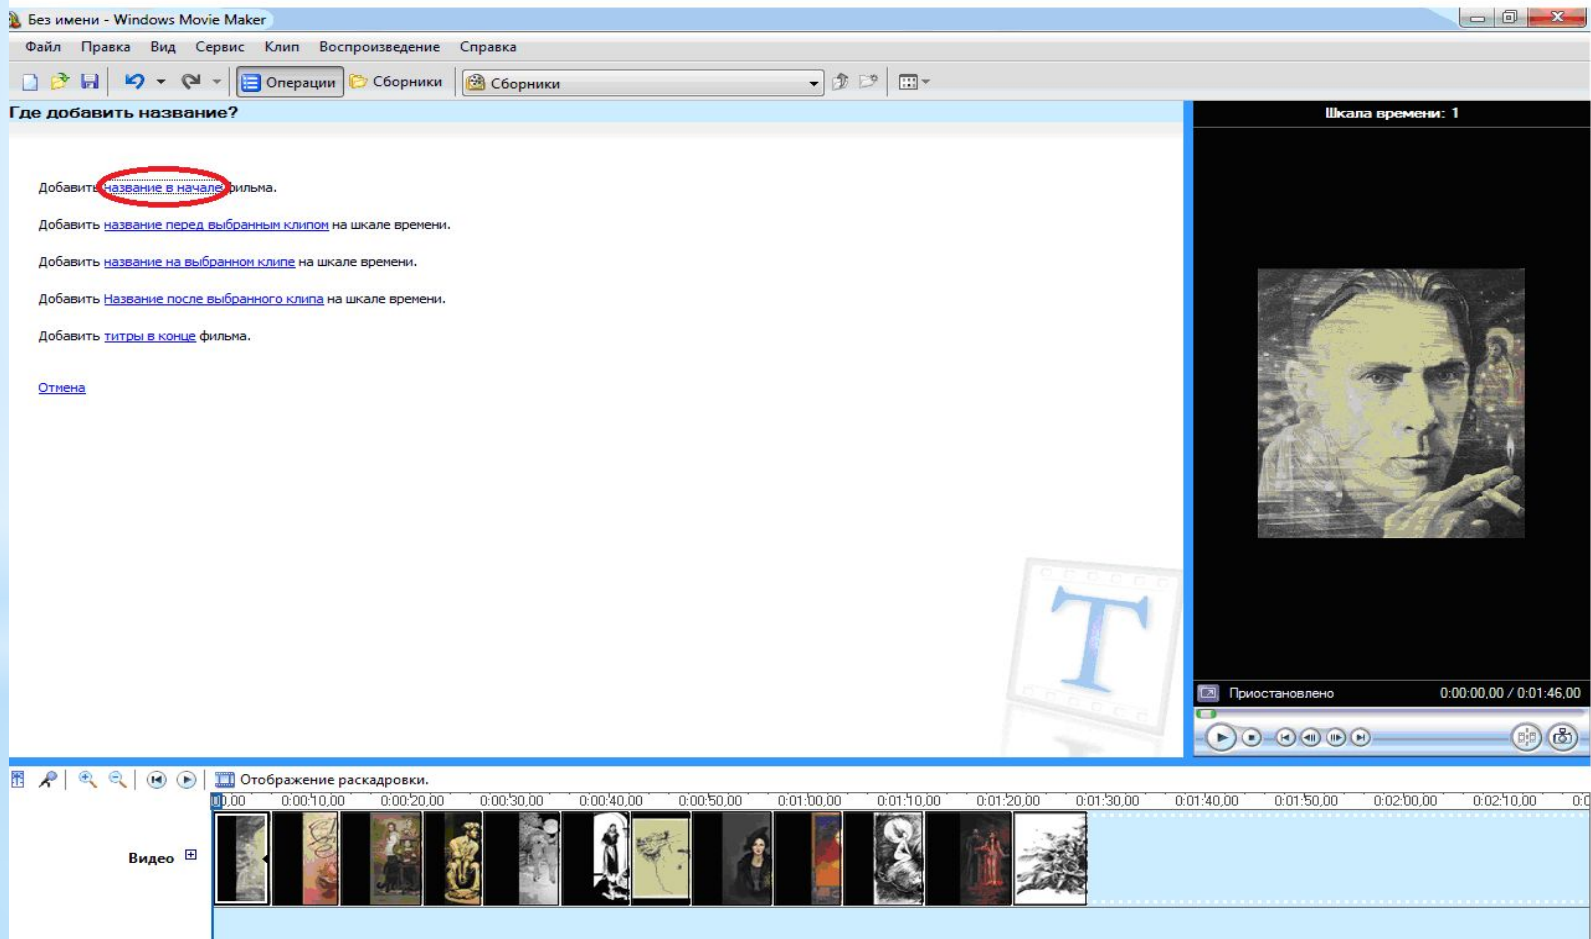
Без имени - Windows Movie Maker

Файл Правка Вид Сервис Клип Воспроизведение Справка

Операции Сборники Сборники

Где добавить название?

Добавить название в начале фильма.

Добавить название перед выбранным клипом на шкале времени.

Добавить название на выбранном клипе на шкале времени.

Добавить Название после выбранного клипа на шкале времени.

Добавить титры в конце фильма.

Отмена

Шкала времени: 1

Приостановлено 0:00:00,00 / 0:01:46,00

Отображение раскадровки.

0,00 0:00:10,00 0:00:20,00 0:00:30,00 0:00:40,00 0:00:50,00 0:01:00,00 0:01:10,00 0:01:20,00 0:01:30,00 0:01:40,00 0:01:50,00 0:02:00,00 0:02:10,00 0:0

Видео